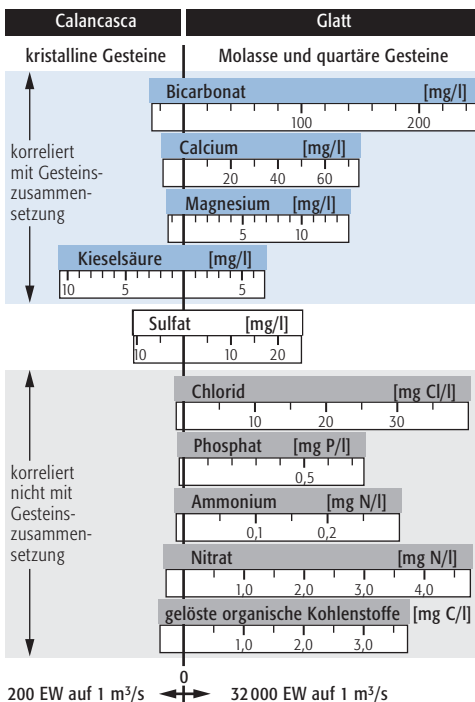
Calancasca

Glatt

kristalline Gesteine

Molasse und quartäre Gesteine

korreliert mit Gesteinszusammensetzung

Bicarbonat [mg/l]
100 200

Calcium [mg/l]
20 40 60

Magnesium [mg/l]
5 10

Kieselsäure [mg/l]
10 5 5

Sulfat [mg/l]
10 10 20

korreliert nicht mit Gesteinszusammensetzung

Chlorid [mg Cl/l]
10 20 30

Phosphat [mg P/l]
0,5

Ammonium [mg N/l]
0,1 0,2

Nitrat [mg N/l]
1,0 2,0 3,0 4,0

gelöste organische Kohlenstoffe [mg C/l]
1,0 2,0 3,0

0

200 EW auf 1 m$^3$/s

32 000 EW auf 1 m$^3$/s